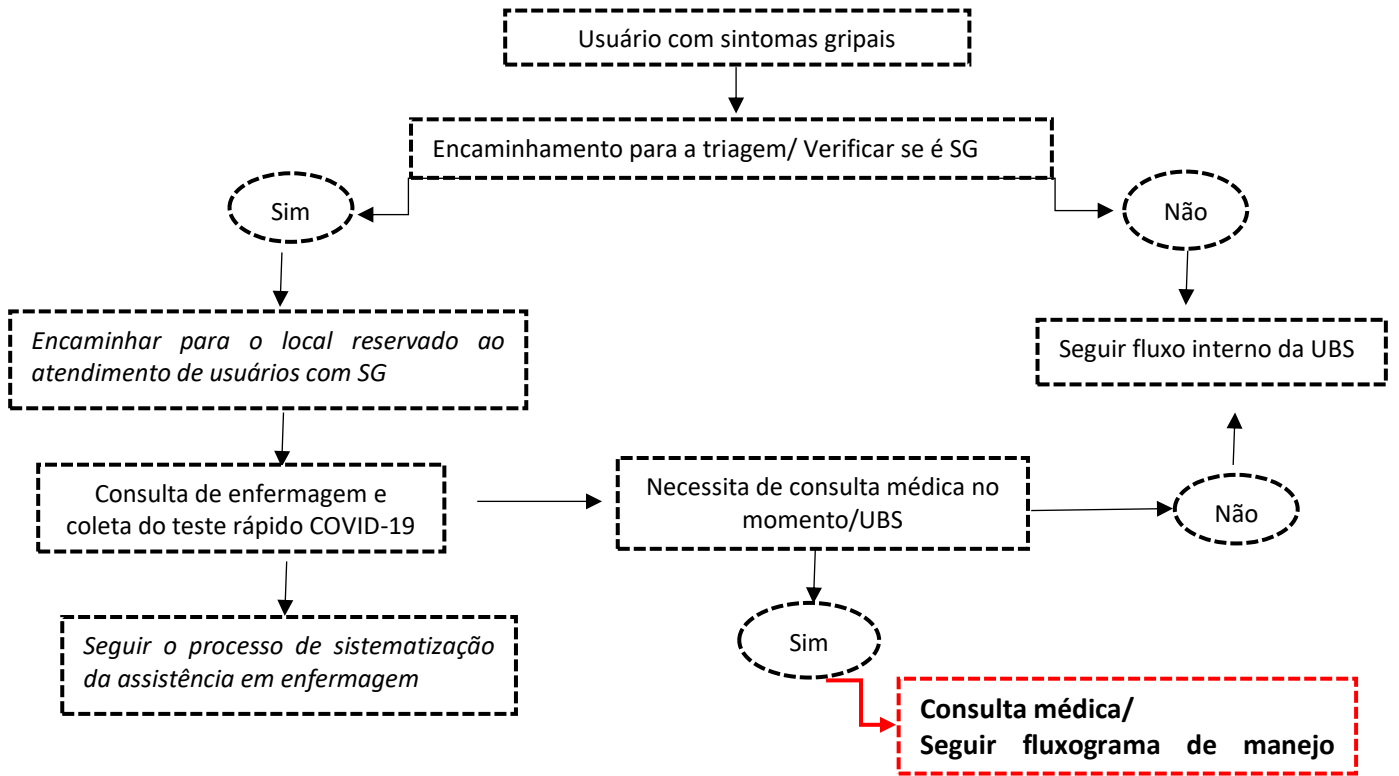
Usuário com sintomas gripais

Encaminhamento para a triagem/ Verificar se é SG

Sim

Não

*Encaminhar para o local reservado ao atendimento de usuários com SG*

Seguir fluxo interno da UBS

Consulta de enfermagem e coleta do teste rápido COVID-19

Necessita de consulta médica no momento/UBS

Não

*Seguir o processo de sistematização da assistência em enfermagem*

Sim

**Consulta médica/
Seguir fluxograma de manejo**